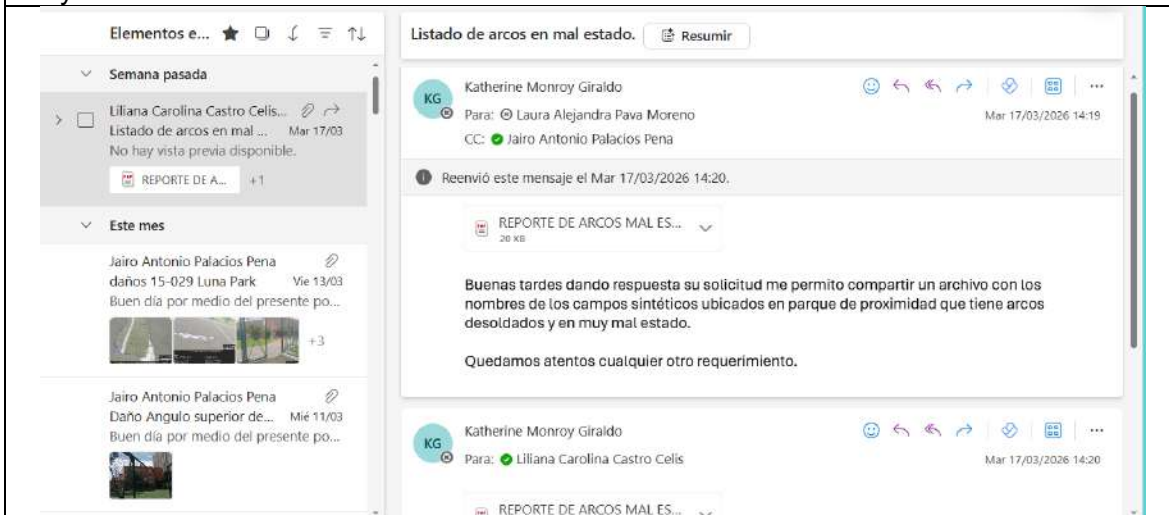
Elementos e...

Semana pasada

Liliana Carolina Castro Celis...
Listado de arcos en mal ... Mar 17/03
No hay vista previa disponible.
REPORTE DE A... +1

Este mes

Jairo Antonio Palacios Pena
daños 15-029 Luna Park Vie 13/03
Buen día por medio del presente po...
+3

Jairo Antonio Palacios Pena
Daño Angulo superior de... Mié 11/03
Buen día por medio del presente po...

Listado de arcos en mal estado. Resumir

KG
Katherine Monroy Giraldo
Para: Laura Alejandra Pava Moreno
CC: Jairo Antonio Palacios Pena
Mar 17/03/2026 14:19

Reenvió este mensaje el Mar 17/03/2026 14:20.

REPORTE DE ARCOS MAL ES...
20 KB

Buenas tardes dando respuesta su solicitud me permito compartir un archivo con los nombres de los campos sintéticos ubicados en parque de proximidad que tiene arcos desoldados y en muy mal estado.

Quedamos atentos cualquier otro requerimiento.

KG
Katherine Monroy Giraldo
Para: Liliana Carolina Castro Celis
Mar 17/03/2026 14:20

REPORTE DE ARCOS MAL ES...